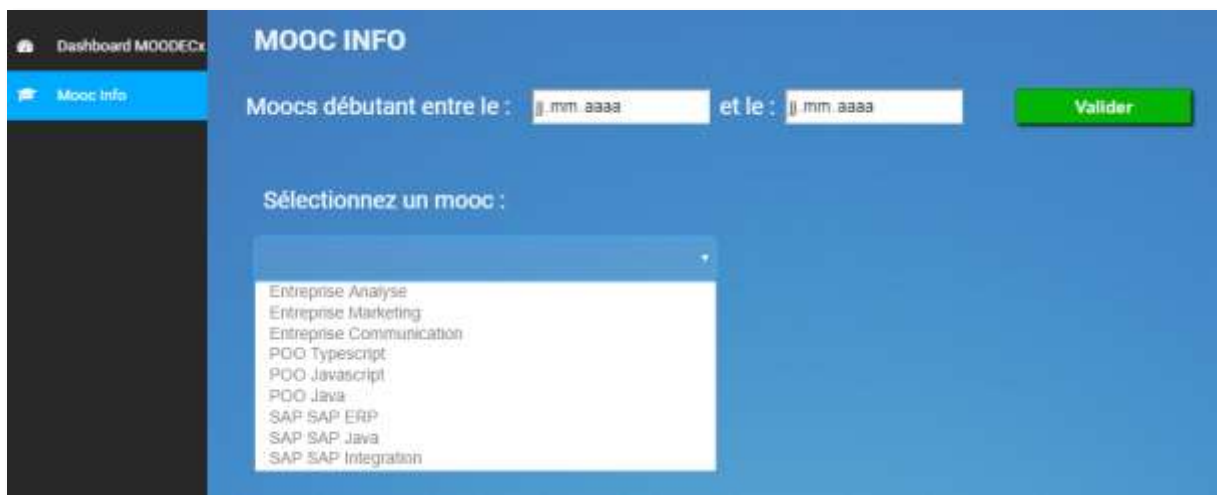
Dashboard MOODECx
Mooc Info

MOOC INFO

Moocs débutant entre le : jj.mm.aaaa et le : jj.mm.aaaa Valider

Sélectionnez un mooc :

Entreprise Analyse
Entreprise Marketing
Entreprise Communication
POO Typescript
POO Javascript
POO Java
SAP SAP ERP
SAP SAP Java
SAP SAP Integration